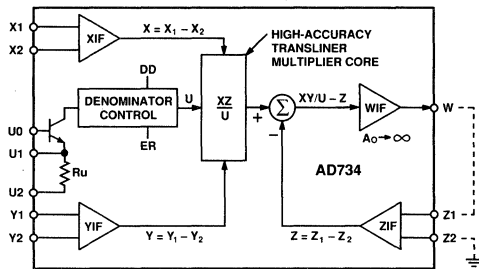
X1
X2
XIF
$X = X_1 - X_2$
HIGH-ACCURACY TRANSLINER MULTIPLIER CORE
DD
DENOMINATOR CONTROL
U
ER
$\frac{XZ}{U}$
+
$\Sigma$
$XY/U - Z$
WIF
W
$A_O \to \infty$
−
U0
U1
Ru
U2
AD734
Y1
Y2
YIF
$Y = Y_1 - Y_2$
$Z = Z_1 - Z_2$
ZIF
Z1
Z2